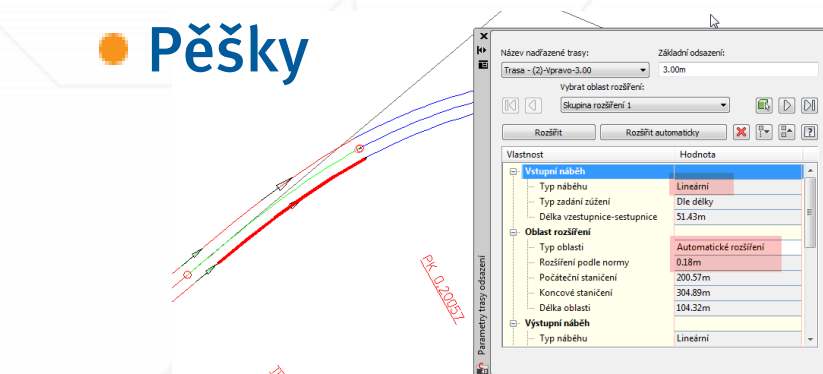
Pěšky

PK 0.20057

Parametry trasy odsazení

Název nadřazené trasy:
Trasa - (2)-Vpravo-3.00
Základní odsazení:
3.00m
Vybrat oblast rozšíření:
Skupina rozšíření 1
Rozšířit
Rozšířit automaticky

| Vlastnost | Hodnota |
|---|---|
| Vstupní náběh | |
| Typ náběhu | Lineární |
| Typ zadání zúžení | Dle délky |
| Délka vzestupnice-sestupnice | 51.43m |
| Oblast rozšíření | |
| Typ oblasti | Automatické rozšíření |
| Rozšíření podle normy | 0.18m |
| Počáteční staničení | 200.57m |
| Koncové staničení | 304.89m |
| Délka oblasti | 104.32m |
| Výstupní náběh | |
| Typ náběhu | Lineární |